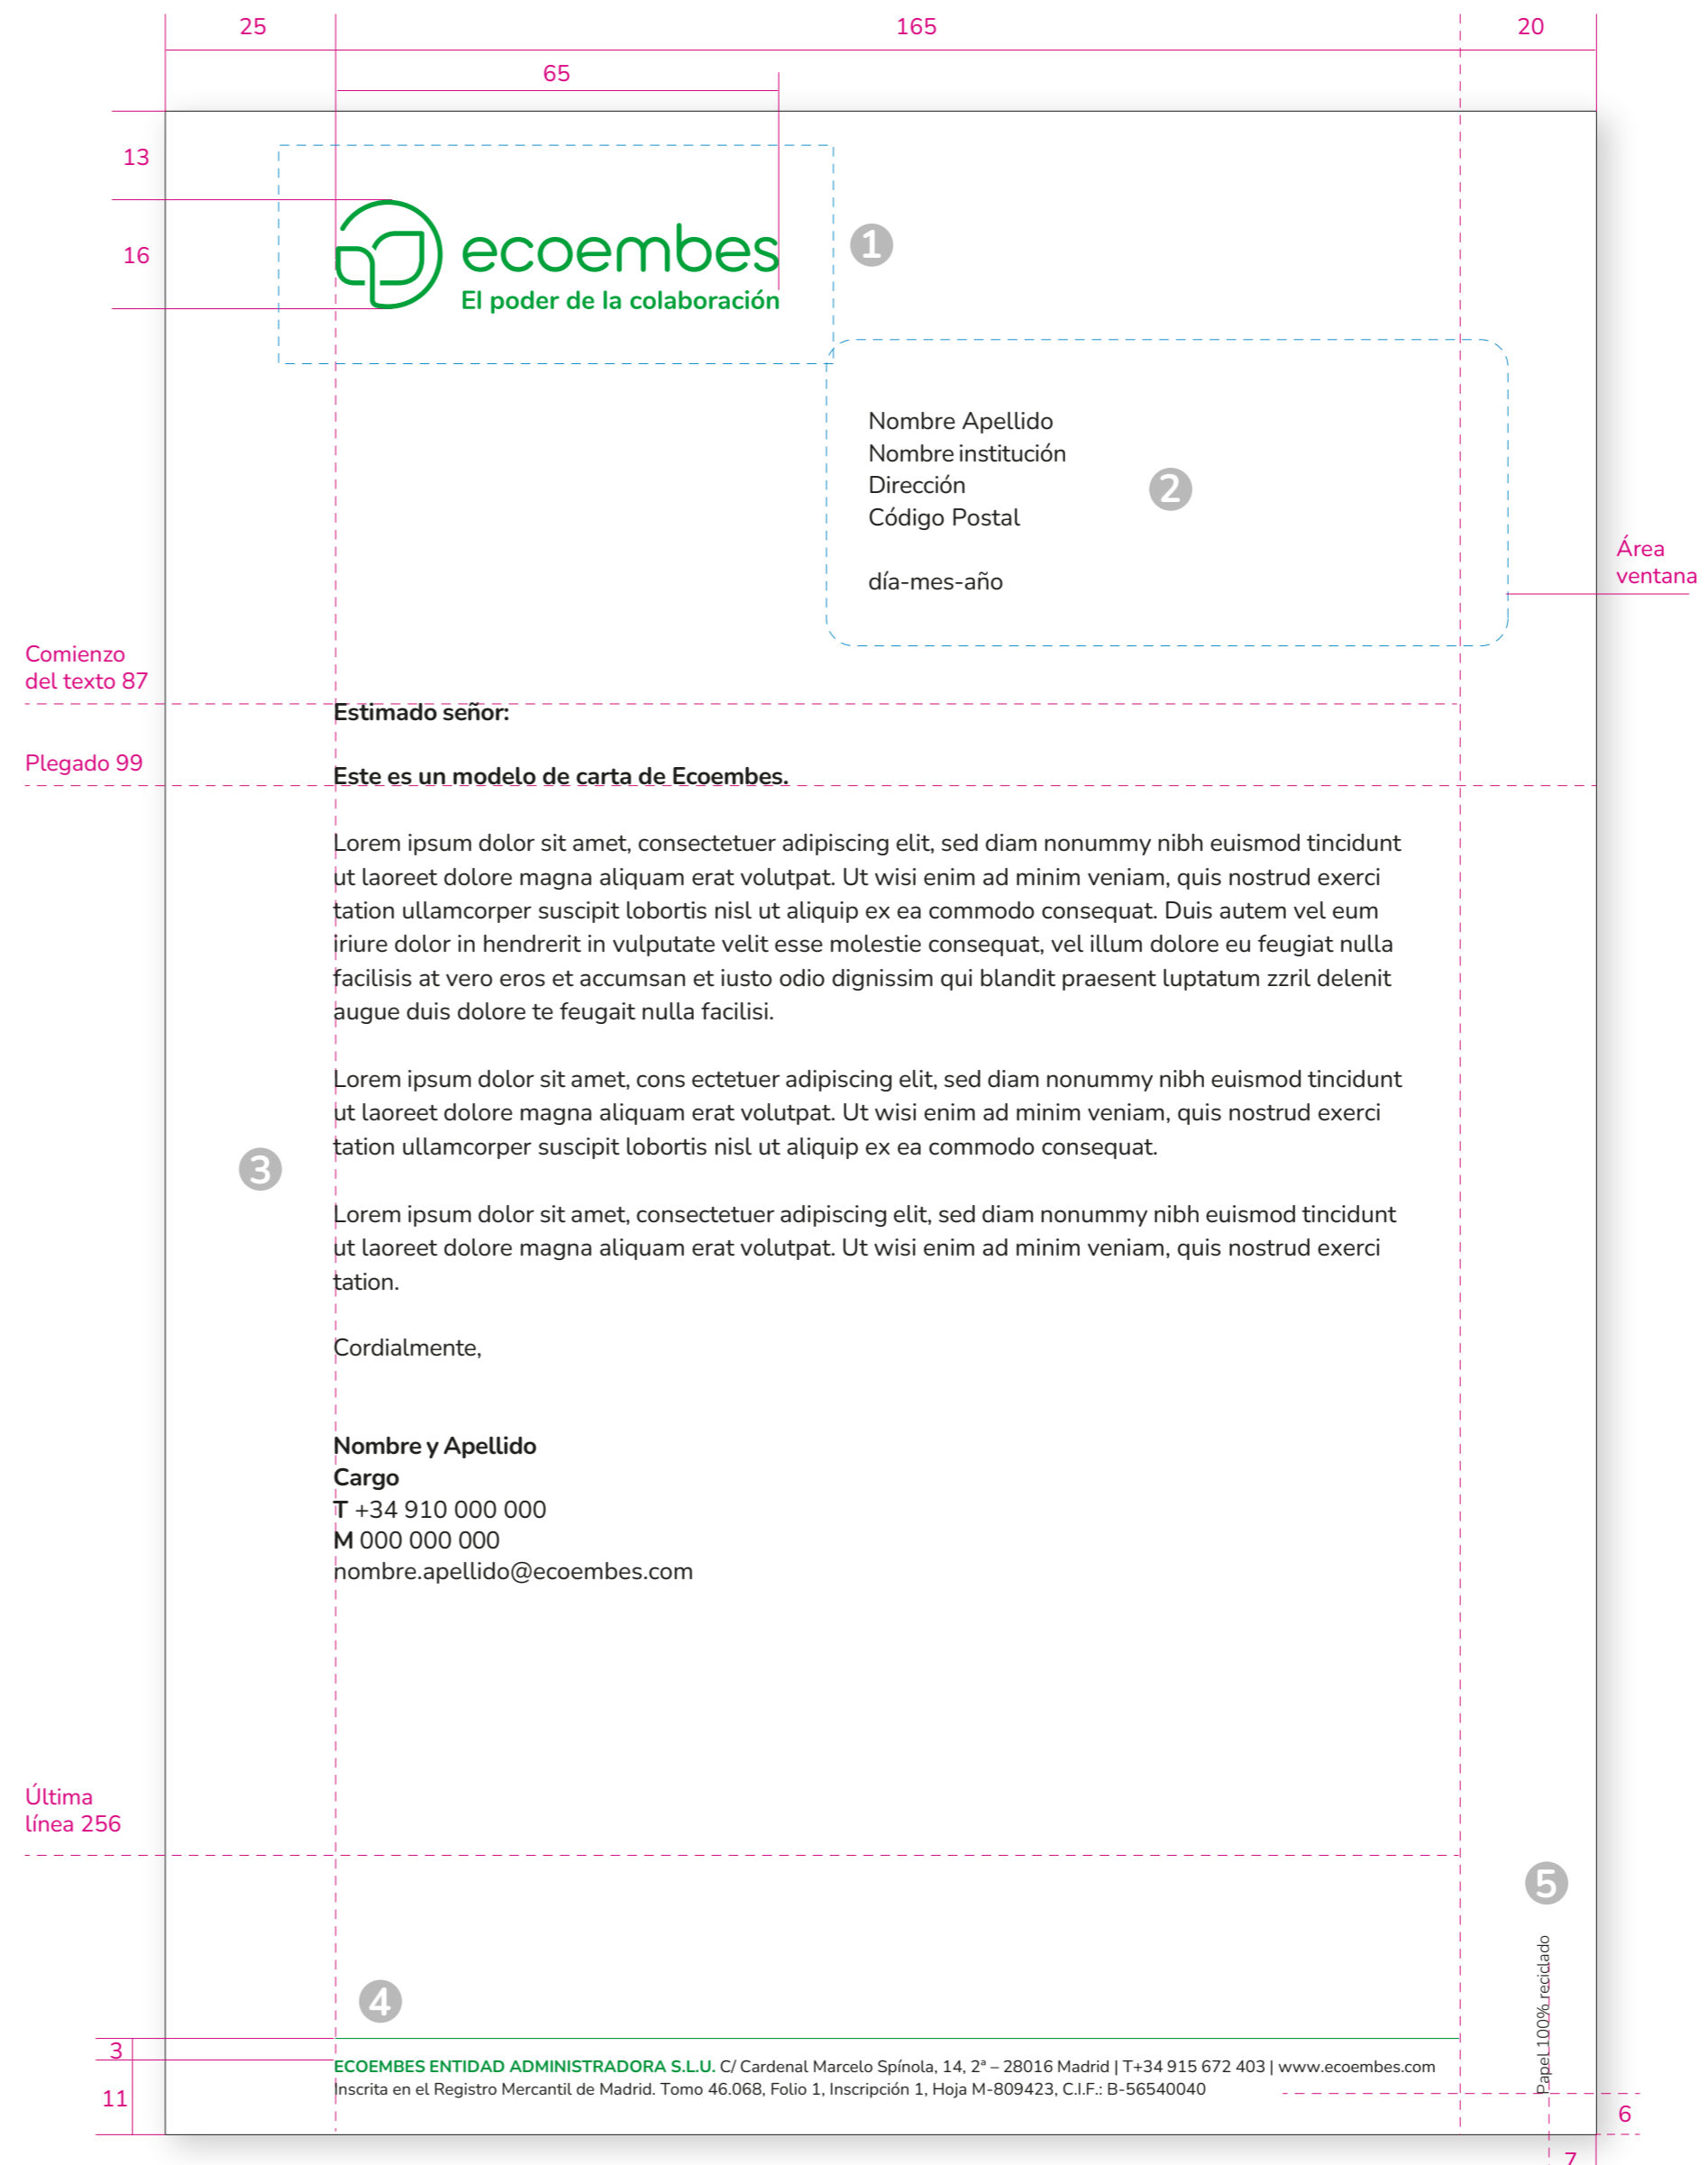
25

165

20

65

13

16

ecoembes
El poder de la colaboración

1

Nombre Apellido
Nombre institución
Dirección
Código Postal

día-mes-año

2

Área ventana

Comienzo del texto 87

Estimado señor:

Plegado 99

Este es un modelo de carta de Ecoembes.

Lorem ipsum dolor sit amet, consectetuer adipiscing elit, sed diam nonummy nibh euismod tincidunt ut laoreet dolore magna aliquam erat volutpat. Ut wisi enim ad minim veniam, quis nostrud exerci tation ullamcorper suscipit lobortis nisl ut aliquip ex ea commodo consequat. Duis autem vel eum iriure dolor in hendrerit in vulputate velit esse molestie consequat, vel illum dolore eu feugiat nulla facilisis at vero eros et accumsan et iusto odio dignissim qui blandit praesent luptatum zzril delenit augue duis dolore te feugait nulla facilisi.

Lorem ipsum dolor sit amet, cons ectetuer adipiscing elit, sed diam nonummy nibh euismod tincidunt ut laoreet dolore magna aliquam erat volutpat. Ut wisi enim ad minim veniam, quis nostrud exerci tation ullamcorper suscipit lobortis nisl ut aliquip ex ea commodo consequat.

3

Lorem ipsum dolor sit amet, consectetuer adipiscing elit, sed diam nonummy nibh euismod tincidunt ut laoreet dolore magna aliquam erat volutpat. Ut wisi enim ad minim veniam, quis nostrud exerci tation.

Cordialmente,

Nombre y Apellido
Cargo
T +34 910 000 000
M 000 000 000
nombre.apellido@ecoembes.com

Última línea 256

5

Papel 100% reciclado

4

3

11

ECOEMBES ENTIDAD ADMINISTRADORA S.L.U. C/ Cardenal Marcelo Spínola, 14, 2ª – 28016 Madrid | T+34 915 672 403 | www.ecoembes.com
Inscrita en el Registro Mercantil de Madrid. Tomo 46.068, Folio 1, Inscripción 1, Hoja M-809423, C.I.F.: B-56540040

6

7